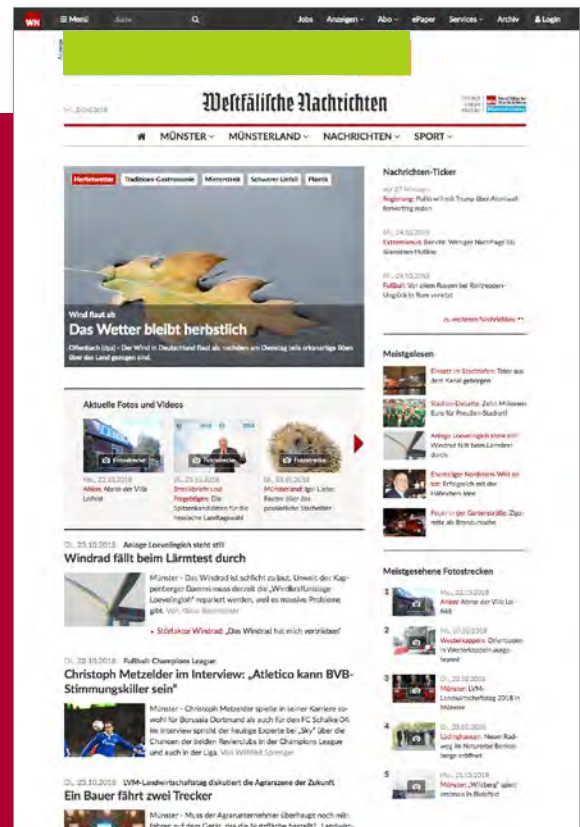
WN Menü Suche Jobs Anzeigen Abo ePaper Services Archiv Login

Westfälische Nachrichten

MÜNSTER MÜNSTERLAND NACHRICHTEN SPORT

Herbstwetter Traditions-Gastronomie Münsterstreit Schwarzer Liefdi Plantix

Wind flaut ab
Das Wetter bleibt herbstlich

Offenbach (dpa) - Der Wind in Deutschland flaut ab, nachdem am Dienstag teils orkanartige Böen über das Land gezogen sind.

Nachrichten-Ticker

Regierung: Putin will mit Trump über Abrüstungsvertrag reden

Mi., 24.10.2018
Extremismus: Bericht: Weniger Nachfrage bei Aussteiger-Hotline

Mi., 24.10.2018
Fußball: Vor allem Russen bei Rolltreppen-Unglück in Rom verletzt

zu weiteren Nachrichten »

Meistgelesen

Einsatz im Stadthafen: Toter aus dem Kanal geborgen

Stadion-Debatte: Zehn Millionen Euro für Preußen-Stadion?

Anlage Loevelingloh steht still: Windrad fällt beim Lärmtest durch

Ehemaliger Nordkirchen Wirt ist tot: Erfolgreich mit der Fähnchen-Idee

Feuer in der Gartenstraße: Zigarette als Brandursache

Aktuelle Fotos und Videos

Fotostrecke
Mo., 22.10.2018
Ahlen: Abriss der Villa Lehrist

Fotostrecke
Di., 23.10.2018
Bezirkskandidaten: Die Spitzenkandidaten für die hessische Landtagswahl

Fotostrecke
Di., 23.10.2018
Münsterland: Igel-Lieder. Fakten über das possierliche Stacheltier

Di., 23.10.2018 Anlage Loevelingloh steht still
Windrad fällt beim Lärmtest durch

Münster - Das Windrad ist schlicht zu laut. Umweit der Kappenberger Damms muss derzeit die „Windkraftanlage Loevelingloh" repariert werden, weil es massive Probleme gibt. Von Klaus Baumeister

Störfaktor Windrad: „Das Windrad hat mich vertrieben"

Di., 23.10.2018 Fußball Champions League
Christoph Metzelder im Interview: „Atletico kann BVB-Stimmungskiller sein"

Münster - Christoph Metzelder spielte in seiner Karriere sowohl für Borussia Dortmund als auch für den FC Schalke 04. Im Interview spricht der heutige Experte bei „Sky" über die Chancen der beiden Revierclubs in der Champions League und auch in der Liga. Von Wilfried Sprenger

Di., 23.10.2018 LVM-Landwirtschaftstag diskutiert die Agrarszene der Zukunft
Ein Bauer fährt zwei Trecker

Münster - Muss der Agrarunternehmer überhaupt noch mitfahren auf dem Gerät, das die Nutzfläche bestellt? Landwirt

Meistgesehene Fotostrecken

1 Mo., 22.10.2018
Ahlen: Abriss der Villa Lehrist

2 Mo., 22.10.2018
Westerkappeln: Ortsumgehung in Westerkappeln ausgebaut

3 Di., 23.10.2018
Münster: LVM-Landwirtschaftstag 2018 in Münster

4 Di., 23.10.2018
Lüdinghausen: Neuer Radweg im Nonnenbrei Benkenberge eröffnet

5 Mo., 22.10.2018
Münster: „Wilsberg" spielt erneut in Bielefeld